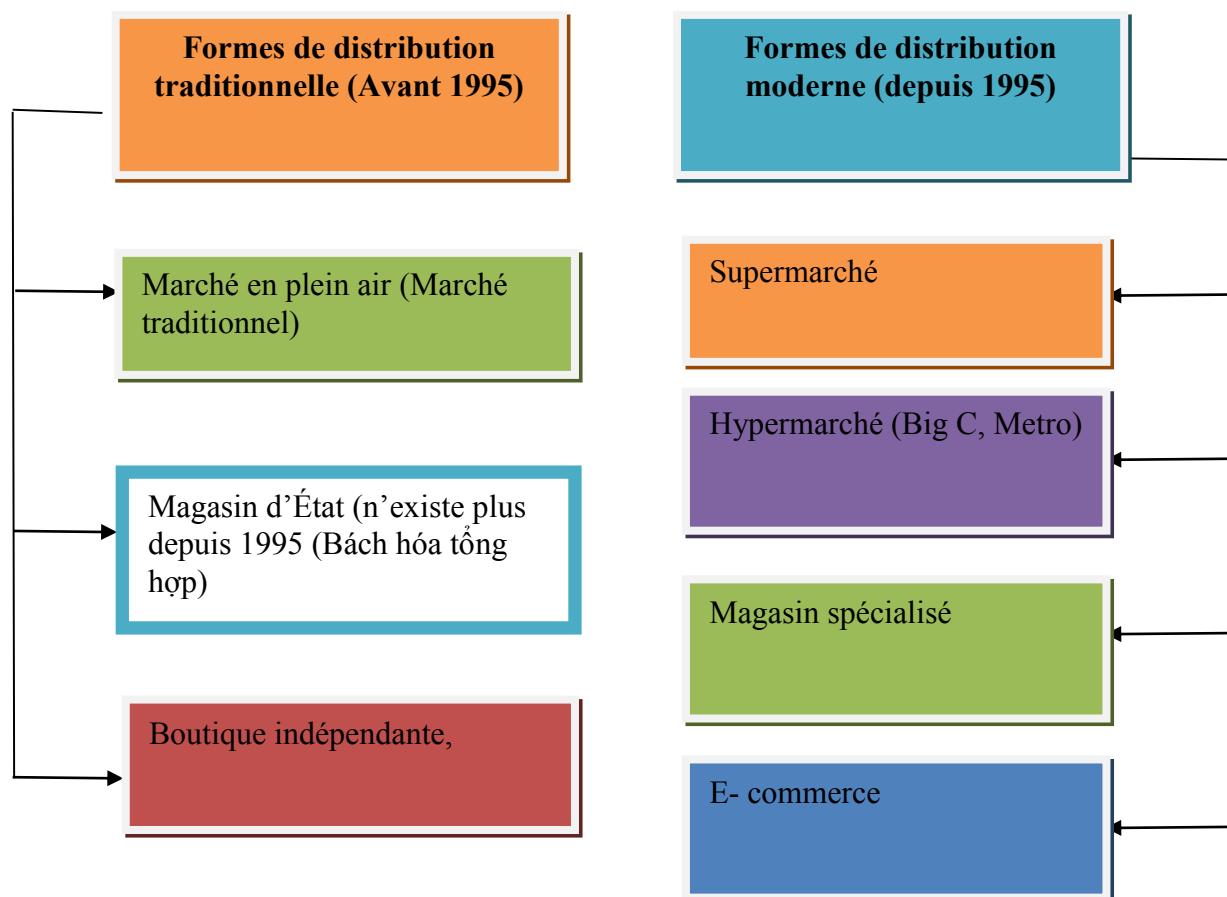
Formes de distribution traditionnelle (Avant 1995)

Marché en plein air (Marché traditionnel)

Magasin d’État (n’existe plus depuis 1995 (Bách hóa tổng hợp)

Boutique indépendante,

Formes de distribution moderne (depuis 1995)

Supermarché

Hypermarché (Big C, Metro)

Magasin spécialisé

E- commerce